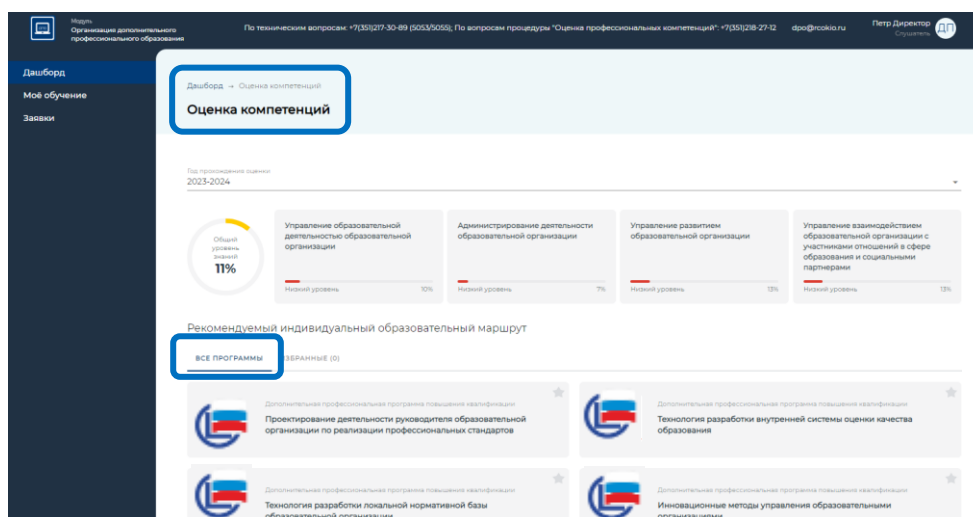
Модуль
Организация дополнительного профессионального образования

По техническим вопросам: +7(351)217-30-89 (5053/5055); По вопросам процедуры "Оценка профессиональных компетенций": +7(351)218-27-12 dpo@rcokio.ru

Петр Директор
Слушатель
ДП

Дашборд
Моё обучение
Заявки

Дашборд → Оценка компетенций
Оценка компетенций

Год прохождения оценки
2023-2024

Общий уровень знаний
11%

Управление образовательной деятельностью образовательной организации
Низкий уровень 10%

Администрирование деятельности образовательной организации
Низкий уровень 7%

Управление развитием образовательной организации
Низкий уровень 13%

Управление взаимодействием образовательной организации с участниками отношений в сфере образования и социальными партнерами
Низкий уровень 13%

Рекомендуемый индивидуальный образовательный маршрут

ВСЕ ПРОГРАММЫ ИЗБРАННЫЕ (0)

Дополнительная профессиональная программа повышения квалификации
Проектирование деятельности руководителя образовательной организации по реализации профессиональных стандартов

Дополнительная профессиональная программа повышения квалификации
Технология разработки внутренней системы оценки качества образования

Дополнительная профессиональная программа повышения квалификации
Технология разработки локальной нормативной базы образовательной организации

Дополнительная профессиональная программа повышения квалификации
Инновационные методы управления образовательными организациями